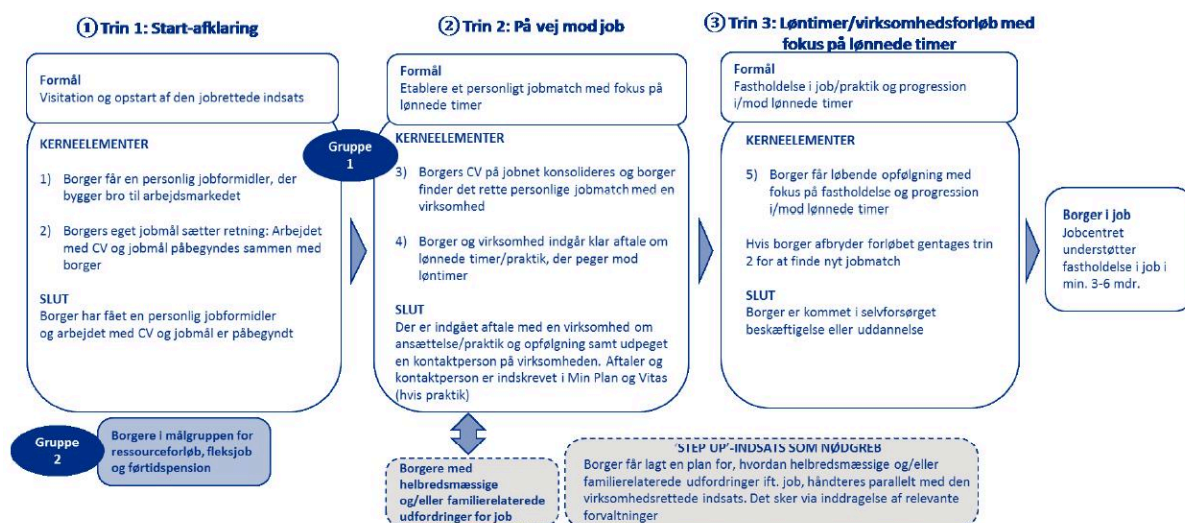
① Trin 1: Start-afklaring

Formål
Visitation og opstart af den jobrettede indsats

KERNEELEMENTER

1) Borger får en personlig jobformidler, der bygger bro til arbejdsmarkedet

2) Borgers eget jobmål sætter retning: Arbejdet med CV og jobmål påbegyndes sammen med borger

SLUT
Borger har fået en personlig jobformidler og arbejdet med CV og jobmål er påbegyndt

Gruppe 1

② Trin 2: På vej mod job

Formål
Etablere et personligt jobmatch med fokus på lønnede timer

KERNEELEMENTER

3) Borgers CV på jobnet konsolideres og borger finder det rette personlige jobmatch med en virksomhed

4) Borger og virksomhed indgår klar aftale om lønnede timer/praktik, der peger mod løntimer

SLUT
Der er indgået aftale med en virksomhed om ansættelse/praktik og opfølgning samt udpeget en kontaktperson på virksomheden. Aftaler og kontaktperson er indskrevet i Min Plan og Vitas (hvis praktik)

③ Trin 3: Løntimer/virksomhedsforløb med fokus på lønnede timer

Formål
Fastholdelse i job/praktik og progression i/mod lønnede timer

KERNEELEMENTER

5) Borger får løbende opfølgning med fokus på fastholdelse og progression i/mod lønnede timer

Hvis borger afbryder forløbet gentages trin 2 for at finde nyt jobmatch

SLUT
Borger er kommet i selvforsørget beskæftigelse eller uddannelse

Borger i job
Jobcentret understøtter fastholdelse i job i min. 3-6 mdr.

Gruppe 2

Borgere i målgruppen for ressourceforløb, fleksjob og førtidspension

Borgere med helbredsmæssige og/eller familierelaterede udfordringer for job

"STEP UP"-INDSATS SOM NØDGREB
Borger får lagt en plan for, hvordan helbredsmæssige og/eller familierelaterede udfordringer ift. job, håndteres parallelt med den virksomhedsrettede indsats. Det sker via inddragelse af relevante forvaltninger